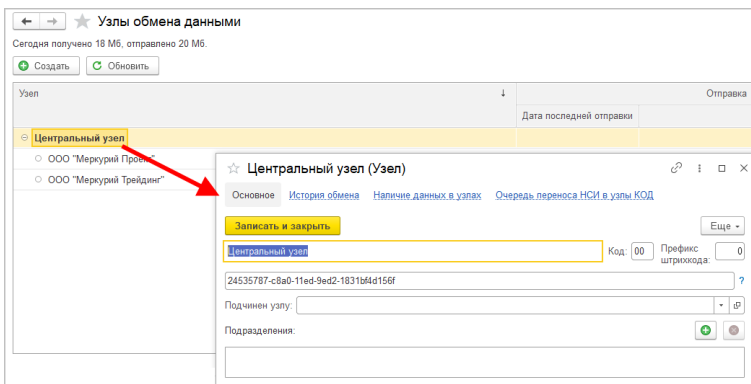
Узлы обмена данными

Сегодня получено 18 Мб, отправлено 20 Мб.

Создать Обновить

| Узел | Отправка |
|---|---|
| | Дата последней отправки |
| Центральный узел | |
| ООО "Меркурий Проект" | |
| ООО "Меркурий Трейдинг" | |

Центральный узел (Узел)

Основное История обмена Наличие данных в узлах Очередь переноса НСИ в узлы КОД

Записать и закрыть

Еще

Центральный узел

Код: 00

Префикс штрихкода: 0

24535787-c8a0-11ed-9ed2-1831bf4d156f

?

Подчинен узлу:

Подразделения: